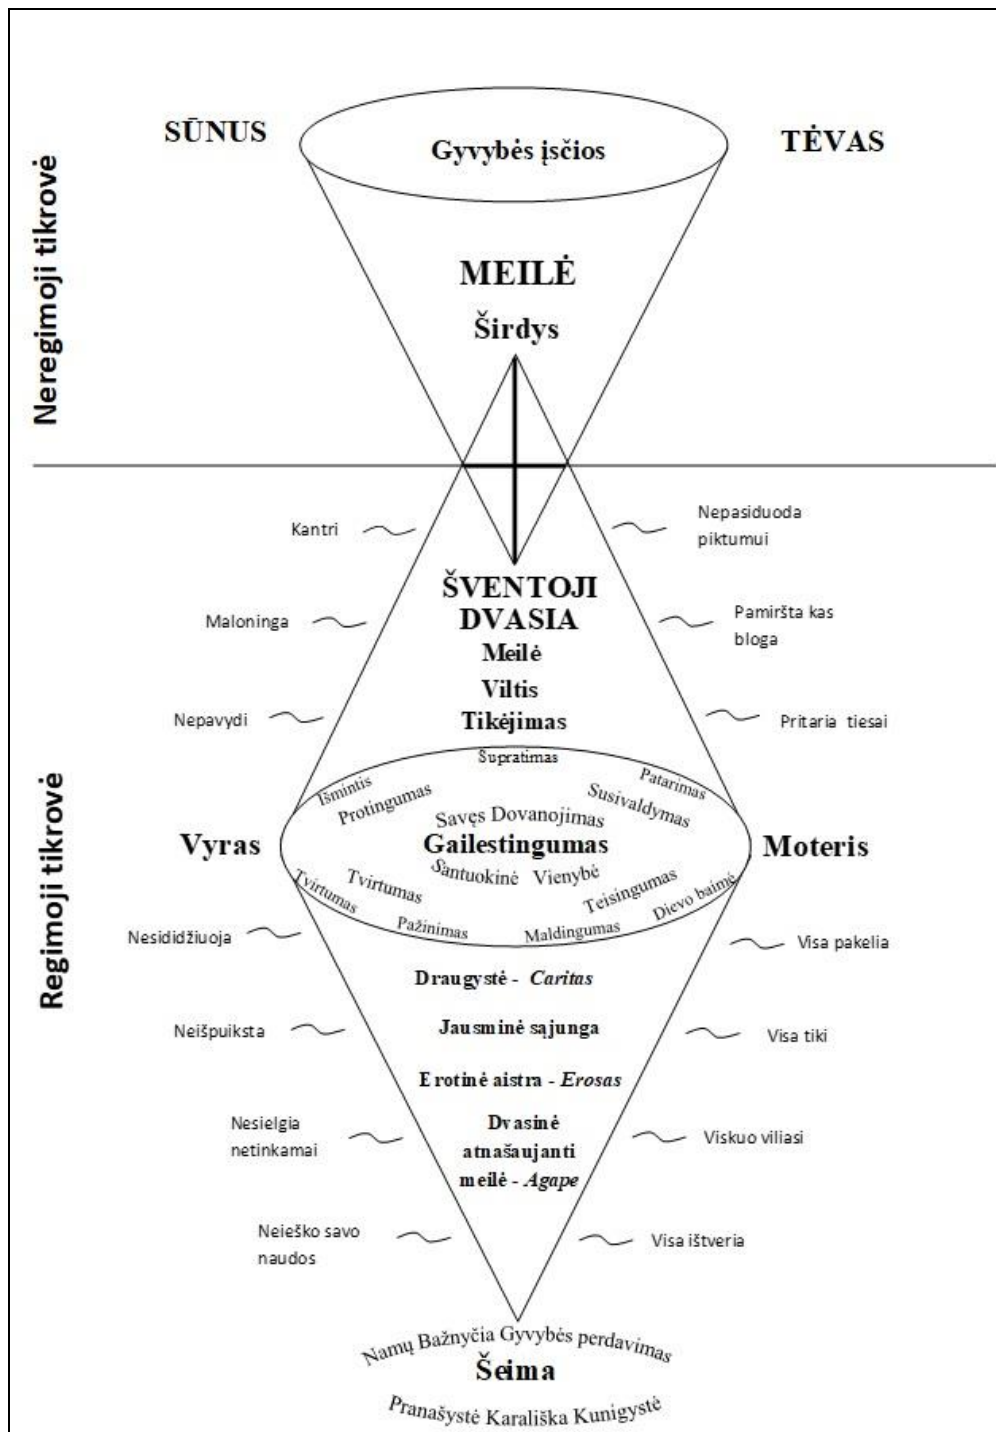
Neregimoji tikrovė

SŪNUS

Gyvybės įsčios

TĖVAS

MEILĖ

Širdys

Kantri

Nepasiduoda piktumui

ŠVENTOJI DVASIA

Maloninga

Pamiršta kas bloga

Meilė

Viltis

Nepavydi

Tikėjimas

Pritaria tiesai

Regimoji tikrovė

Supratimas

Išmintis

Protingumas

Patarimas

Susivaldymas

Savęs Dovanojimas

Vyras

Gailestingumas

Moteris

Santuokinė Vienybė

Tvirtumas

Teisingumas

Tvirtumas

Dievo baimė

Pažinimas

Maldingumas

Nesididžiuoja

Visa pakelia

Draugystė - Caritas

Neišpuiksta

Jausminė sąjunga

Visa tiki

Erotinė aistra - Erosas

Nesielgia netinkamai

Dvasinė atnašaujanti meilė - Agape

Viskuo viliasi

Neieško savo naudos

Visa ištveria

Namų Bažnyčia Gyvybės perdavimas

Šeima

Pranašystė Karališka Kunigystė